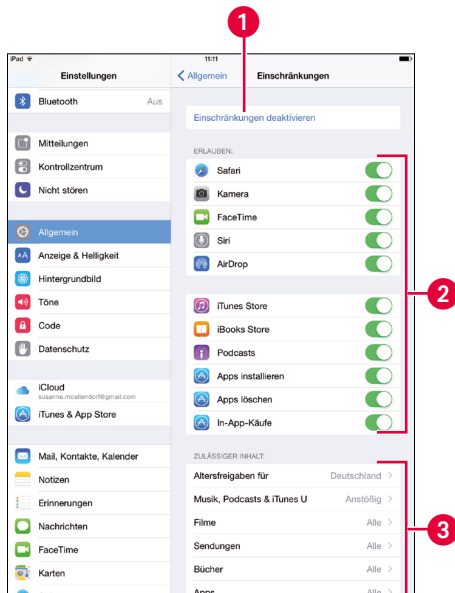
1

iPad
11:11

Einstellungen

Bluetooth Aus

Mitteilungen
Kontrollzentrum
Nicht stören

Allgemein
Anzeige & Helligkeit
Hintergrundbild
Töne
Code
Datenschutz

iCloud
susanne.moellendorff@gmail.com
iTunes & App Store

Mail, Kontakte, Kalender
Notizen
Erinnerungen
Nachrichten
FaceTime
Karten

< Allgemein Einschränkungen

Einschränkungen deaktivieren

ERLAUBEN:
Safari
Kamera
FaceTime
Siri
AirDrop

iTunes Store
iBooks Store
Podcasts
Apps installieren
Apps löschen
In-App-Käufe

2

ZULÄSSIGER INHALT:
Altersfreigaben für Deutschland >
Musik, Podcasts & iTunes U Anstößig >
Filme Alle >
Sendungen Alle >
Bücher Alle >
Apps Alle >

3